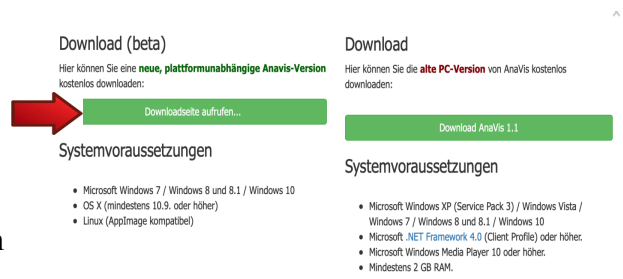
Download (beta)

Hier können Sie eine neue, plattformunabhängige Anavis-Version kostenlos downloaden:

Downloadseite aufrufen...

Systemvoraussetzungen

- Microsoft Windows 7 / Windows 8 und 8.1 / Windows 10
- OS X (mindestens 10.9. oder höher)
- Linux (AppImage kompatibel)

Download

Hier können Sie die alte PC-Version von AnaVis kostenlos downloaden:

Download AnaVis 1.1

Systemvoraussetzungen

- Microsoft Windows XP (Service Pack 3) / Windows Vista / Windows 7 / Windows 8 und 8.1 / Windows 10
- Microsoft .NET Framework 4.0 (Client Profile) oder höher.
- Microsoft Windows Media Player 10 oder höher.
- Mindestens 2 GB RAM.